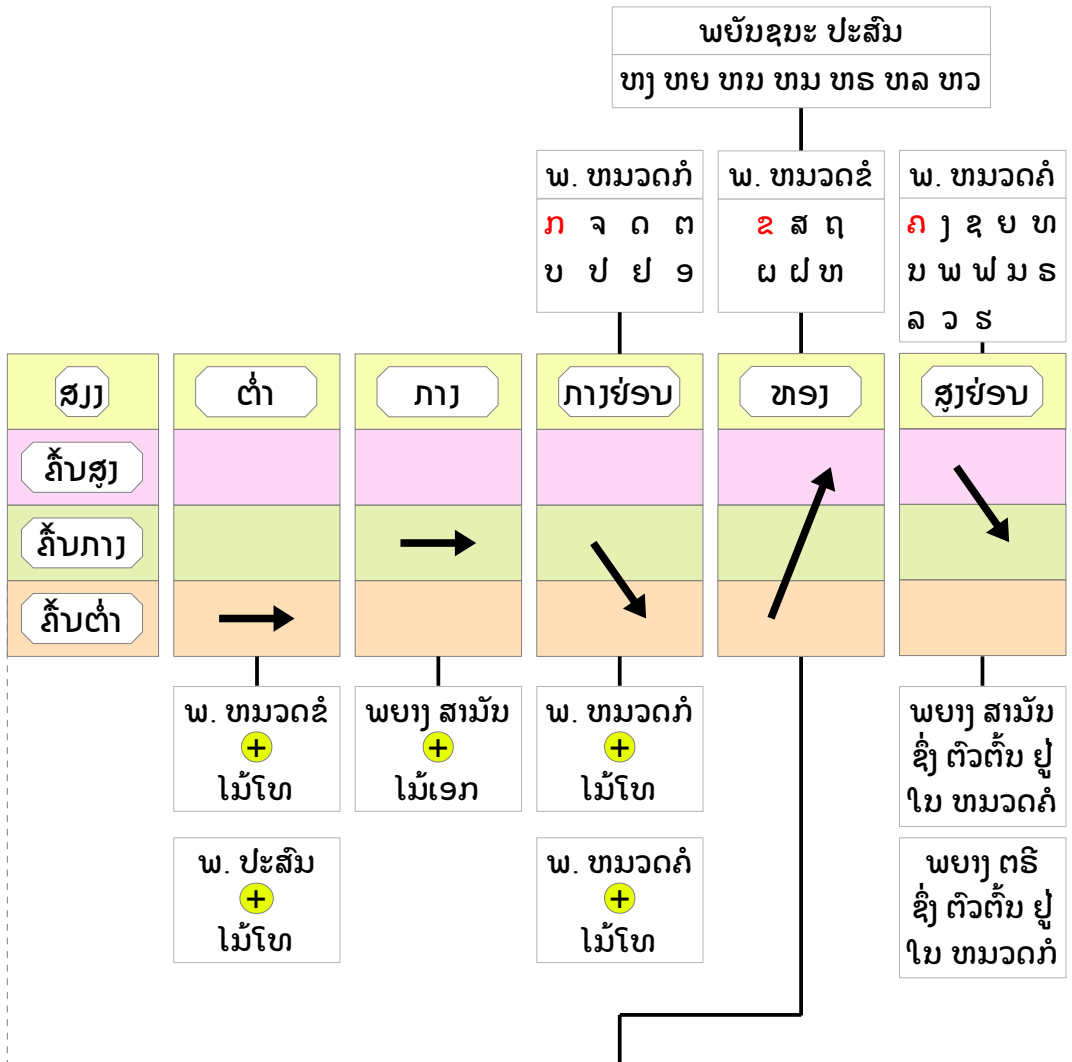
ພຍັນຊນະ ປະສົມ
ຫງ ຫຍ ຫນ ຫມ ຫຣ ຫລ ຫວ

ພ. ຫມວດກໍ
ກ ຈ ດ ຕ
ບ ປ ຢ ອ

ພ. ຫມວດຂໍ
ຂ ສ ຖ
ຜ ຝ ຫ

ພ. ຫມວດຄໍ
ຄ ງ ຊ ຍ ທ
ນ ພ ຟ ມ ຣ
ລ ວ ຮ

ສຽງ
ຂັ້ນສູງ
ຂັ້ນກາງ
ຂັ້ນຕ່ຳ

ຕ່ຳ
ກາງ
ກາງຍ່ອນ
ຍອງ
ສູງຍ່ອນ

ພ. ຫມວດຂໍ
+
ໄມ້ໂທ

ພ. ປະສົມ
+
ໄມ້ໂທ

ພຍາງ ສາມັນ
+
ໄມ້ເອກ

ພ. ຫມວດກໍ
+
ໄມ້ໂທ

ພ. ຫມວດຄໍ
+
ໄມ້ໂທ

ພຍາງ ສາມັນ
ຊຶ່ງ ຕົວຕົ້ນ ຢູ່
ໃນ ຫມວດຄໍ

ພຍາງ ຕຣີ
ຊຶ່ງ ຕົວຕົ້ນ ຢູ່
ໃນ ຫມວດກໍ